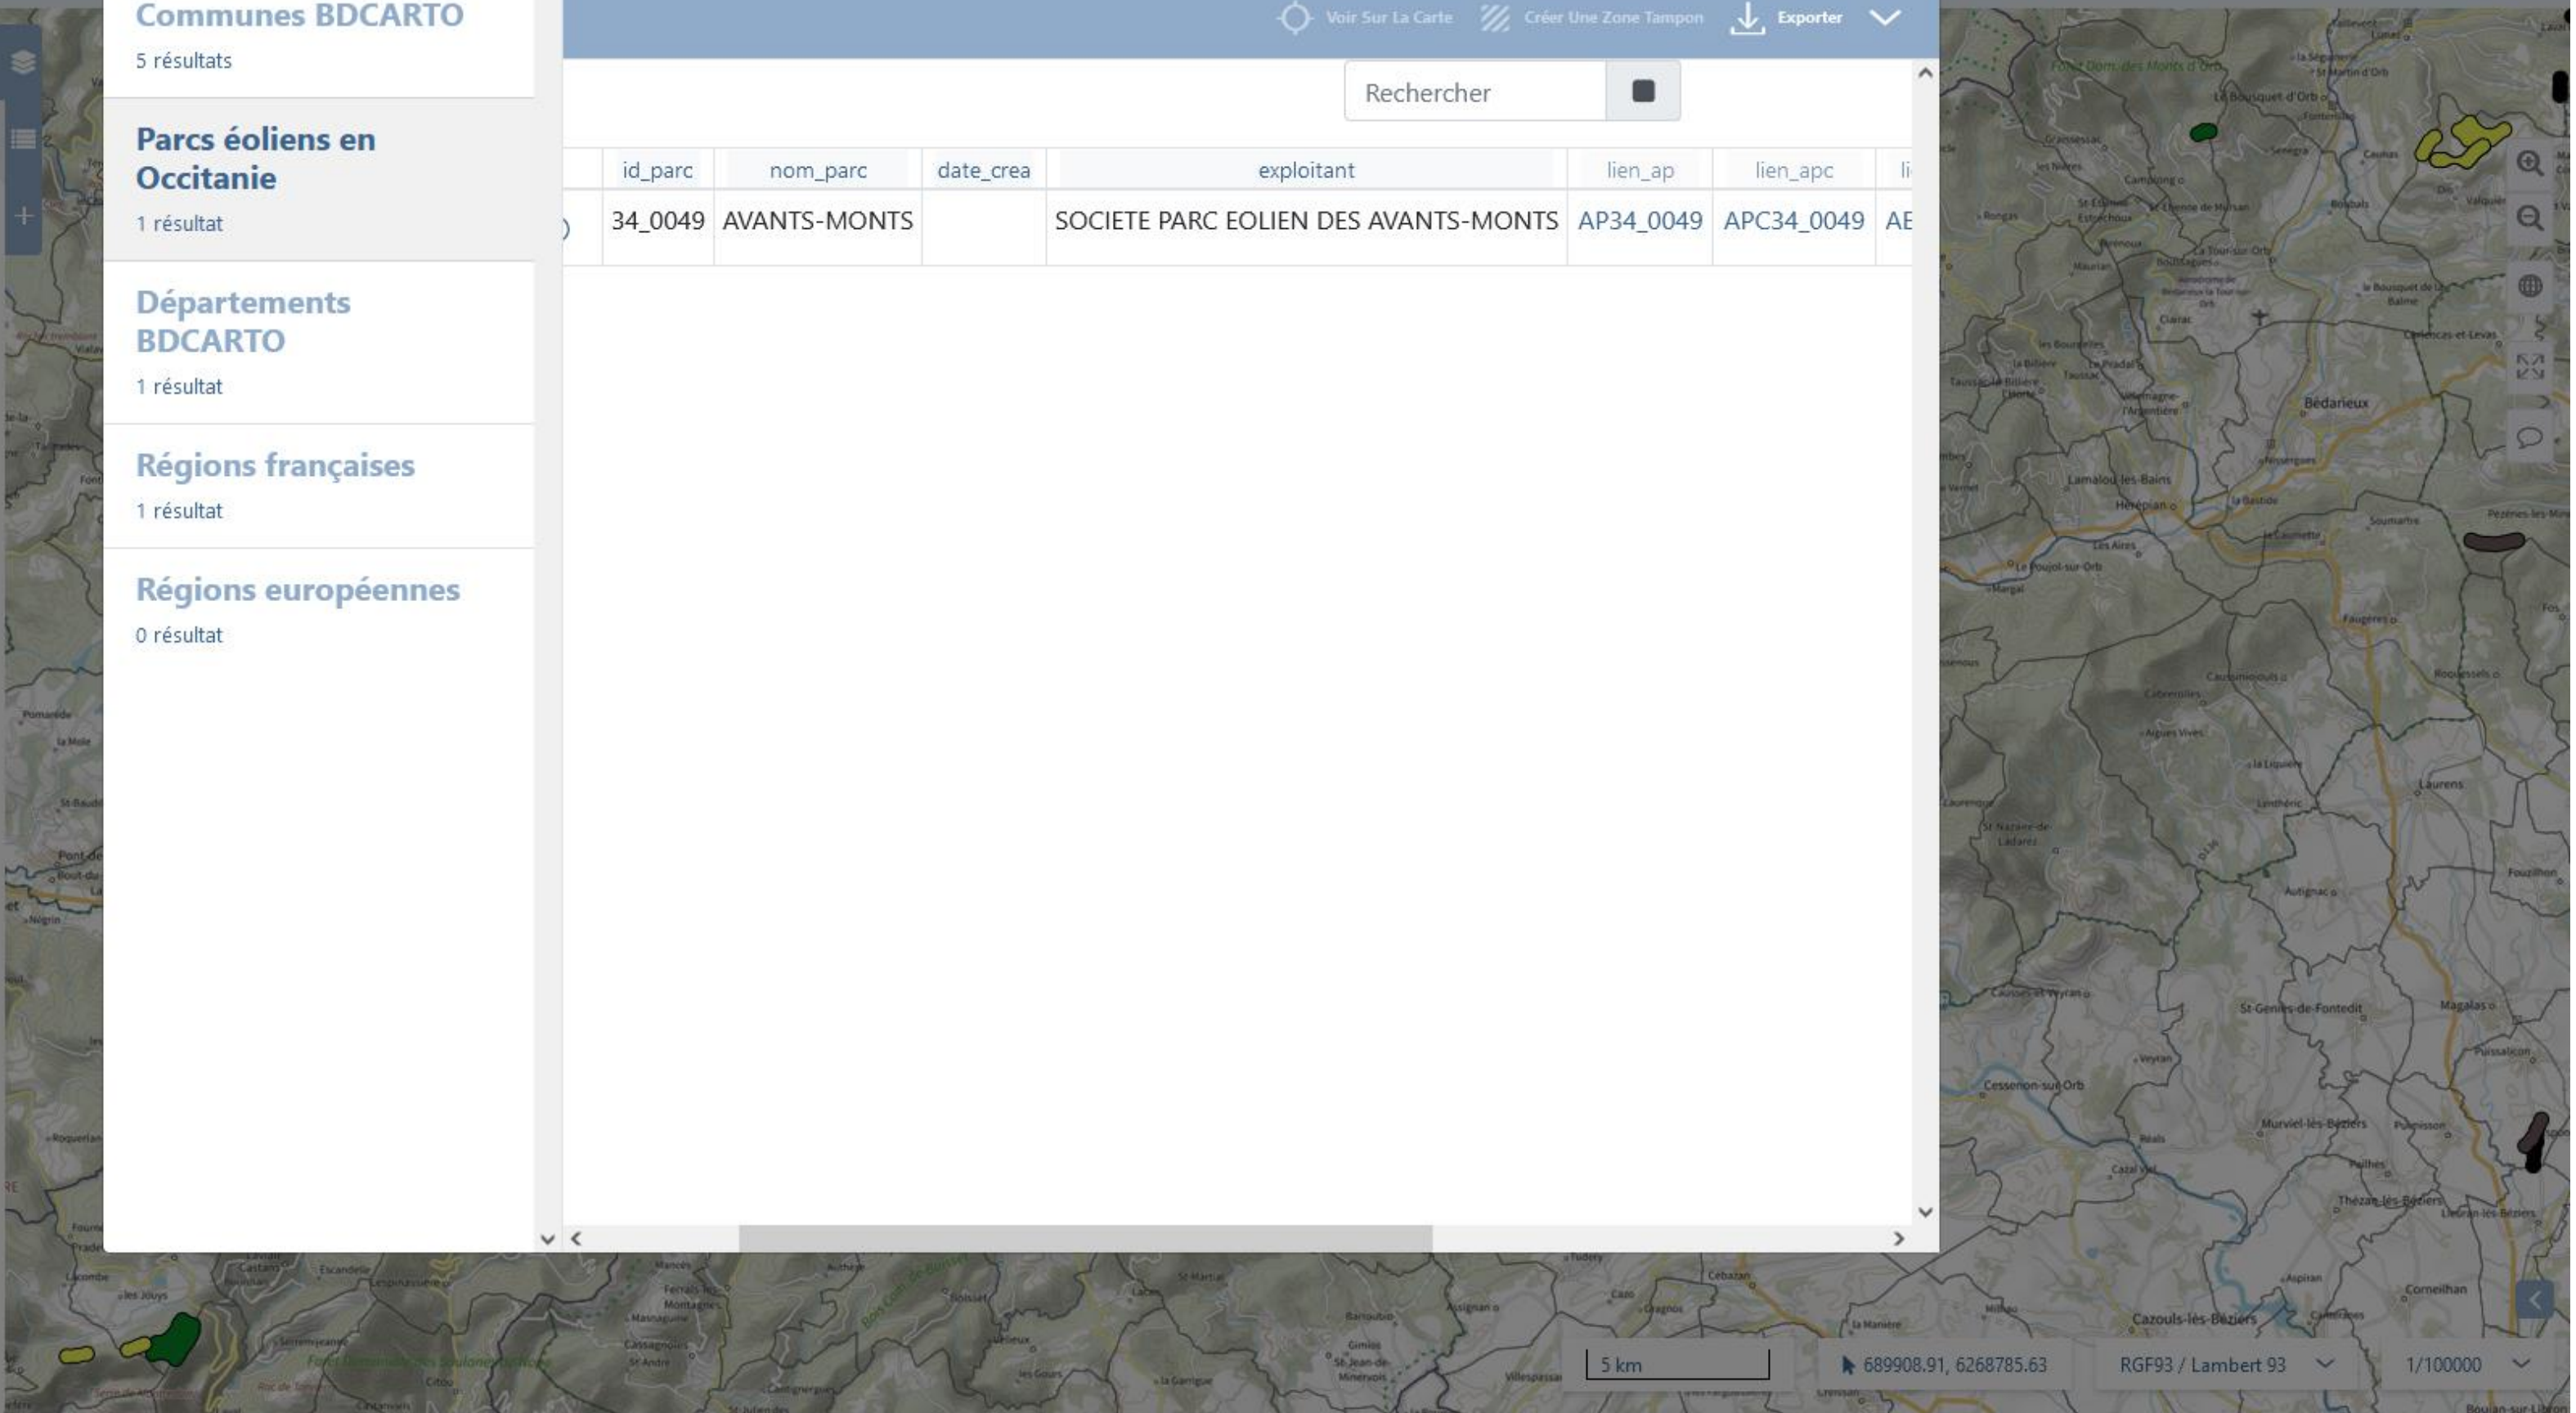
Communes BDCARTO
5 résultats

Parcs éoliens en Occitanie
1 résultat

Départements BDCARTO
1 résultat

Régions françaises
1 résultat

Régions européennes
0 résultat

Voir Sur La Carte Créer Une Zone Tampon Exporter

Rechercher

| id_parc | nom_parc | date_crea | exploitant | lien_ap | lien_apc | li |
|---|---|---|---|---|---|---|
| 34_0049 | AVANTS-MONTS | | SOCIETE PARC EOLIEN DES AVANTS-MONTS | AP34_0049 | APC34_0049 | AE |

Bédarieux
Lamalou-les-Bains
Hérépian
Laurens
St-Geniès-de-Fontedit
Magalas
Cessenon-sur-Orb
Murviel-lès-Béziers
Thézan-lès-Béziers
Cazouls-lès-Béziers
Le Bousquet-d'Orb
Faugères
Autignac
Puissalicon
Roquessels
Pont-de-
Cazedarnes
Corneilhan

5 km
689908.91, 6268785.63
RGF93 / Lambert 93
1/100000